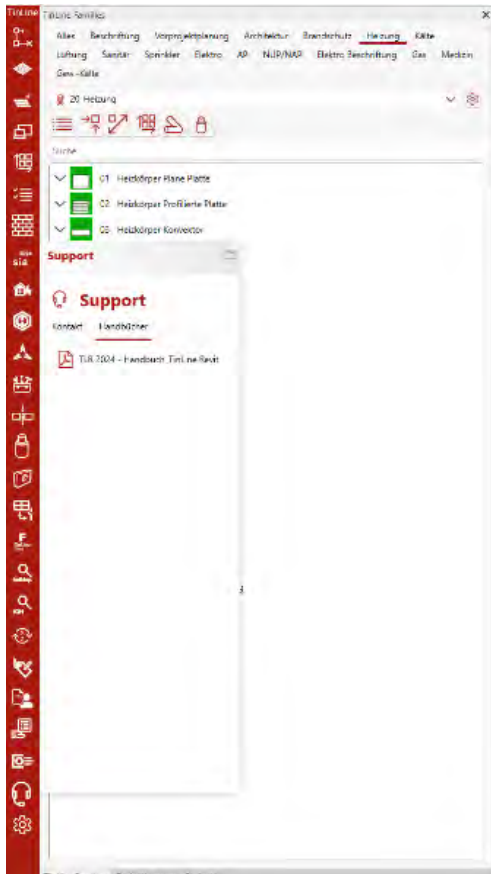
TinLine TinLine Families

Alles Beschriftung Vorprojektplanung Architektur Brandschutz Heizung Kälte Lüftung Sanitär Sprinkler Elektro AP NUP/NAP Elektro Beschriftung Gas Medizin Gas - Kälte

20 Heizung

Suche

01 Heizkörper Plane Platte

02 Heizkörper Profilierte Platte

03 Heizkörper Konvektor

Support

Support

Kontakt Handbücher

TLR 2024 - Handbuch TinLine Revit

SIA